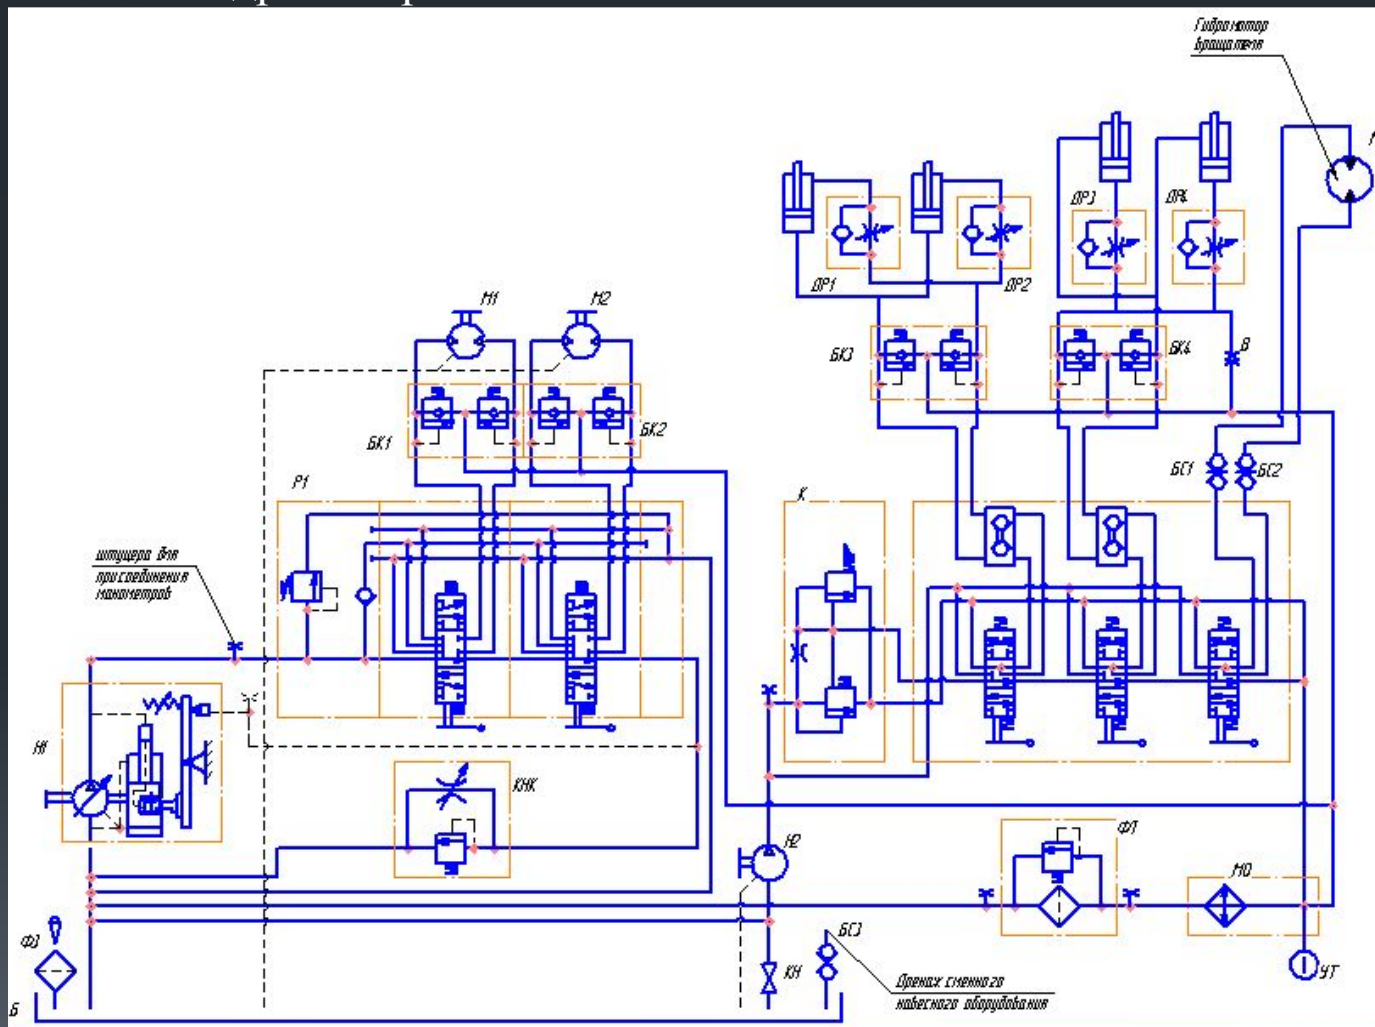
Гидромотор вращателя

М

ДР3 ДР4

ДР1 ДР2

М1 М2

БК3 БК4 В

БК1 БК2

БС1 БС2

Р1

К

штуцера для присоединения манометров

Н1

КНК

Н2

ФЛ

МО

ФЗ

БС3

КН

УТ

Б

Дренаж сменного навесного оборудования